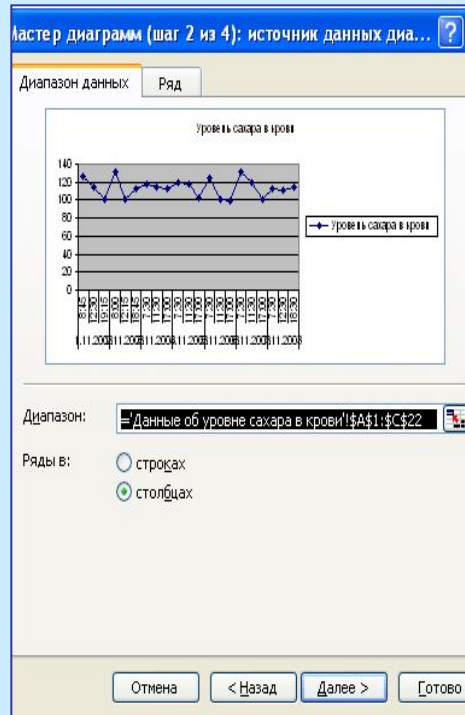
Мастер диаграмм (шаг 2 из 4): источник данных диа... ?

Диапазон данных
Ряд

Уровень сахара в крови

140
120
100
80
60
40
20
0

8:45
12:30
19:15
8:00
12:15
18:45
7:30
11:30
17:30
7:30
11:30
17:30
7:30
11:30
17:30
7:30
11:30
17:30
7:30
11:30
18:30

1.11.2003
1.11.2003
1.11.2003
1.11.2003
1.11.2003
1.11.2003
1.11.2003
1.11.2003

Уровень сахара в крови

Диапазон:
='Данные об уровне сахара в крови'!$A$1:$C$22

Ряды в:
строках
столбцах

Отмена
< Назад
Далее >
Готово